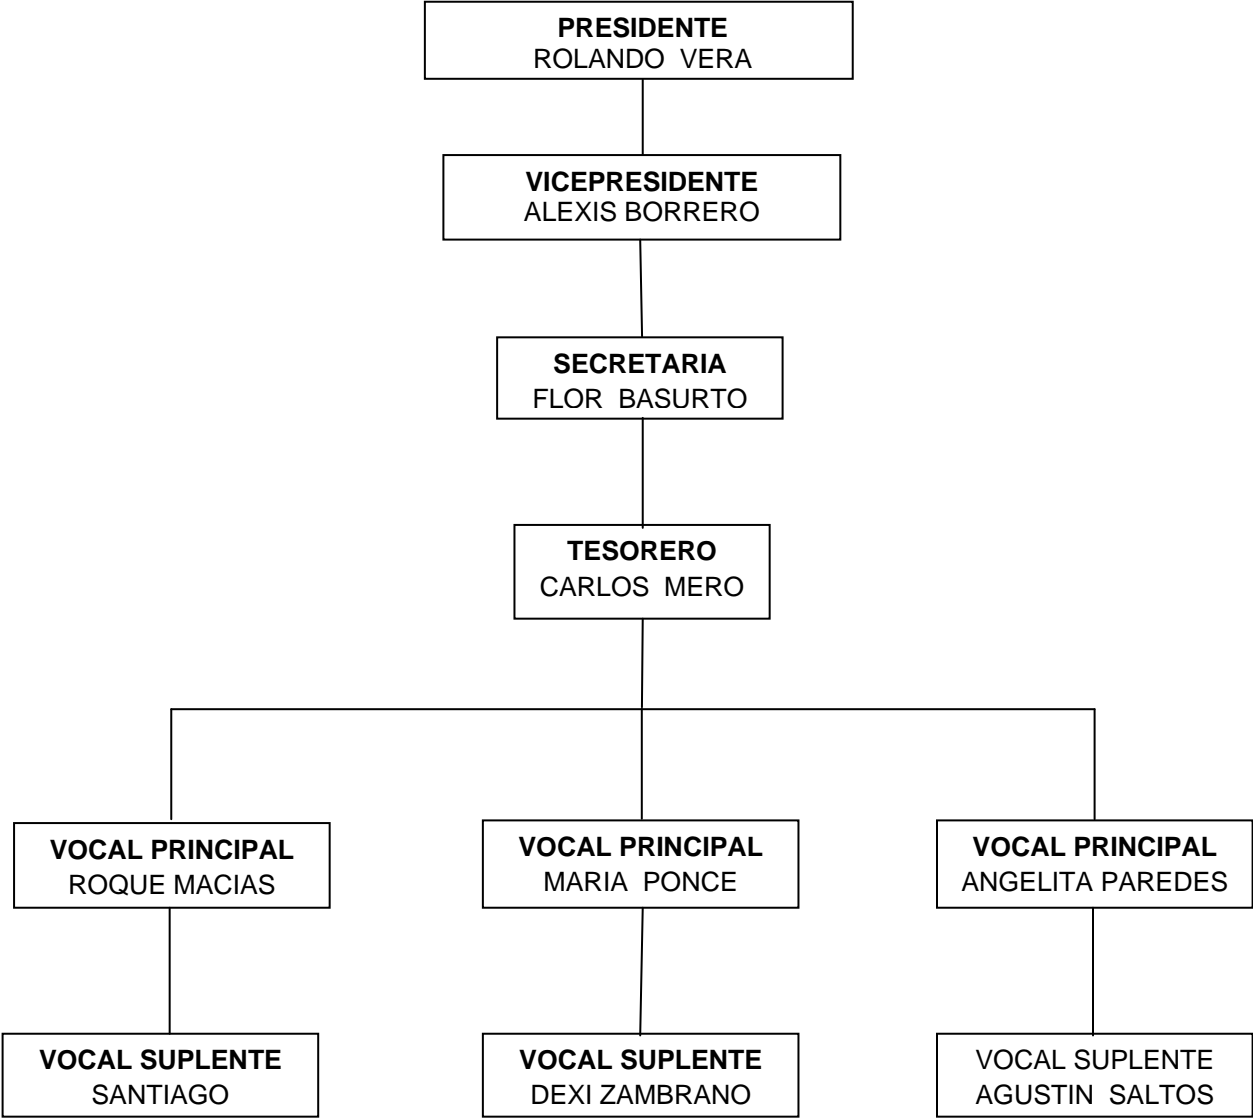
**PRESIDENTE**
ROLANDO VERA

**VICEPRESIDENTE**
ALEXIS BORRERO

**SECRETARIA**
FLOR BASURTO

**TESORERO**
CARLOS MERO

**VOCAL PRINCIPAL**
ROQUE MACIAS

**VOCAL PRINCIPAL**
MARIA PONCE

**VOCAL PRINCIPAL**
ANGELITA PAREDES

**VOCAL SUPLENTE**
SANTIAGO

**VOCAL SUPLENTE**
DEXI ZAMBRANO

VOCAL SUPLENTE
AGUSTIN SALTOS